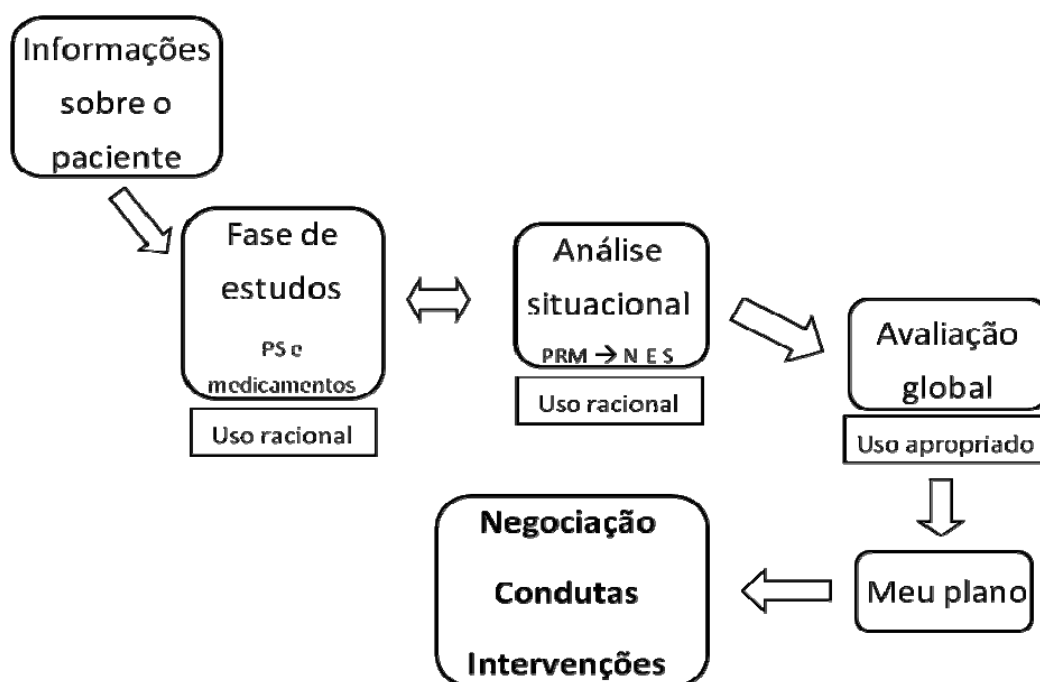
Informações sobre o paciente

Fase de estudos

PS e medicamentos

Uso racional

Análise situacional

PRM → N E S

Uso racional

Avaliação global

Uso apropriado

Meu plano

Negociação

Condutas

Intervenções